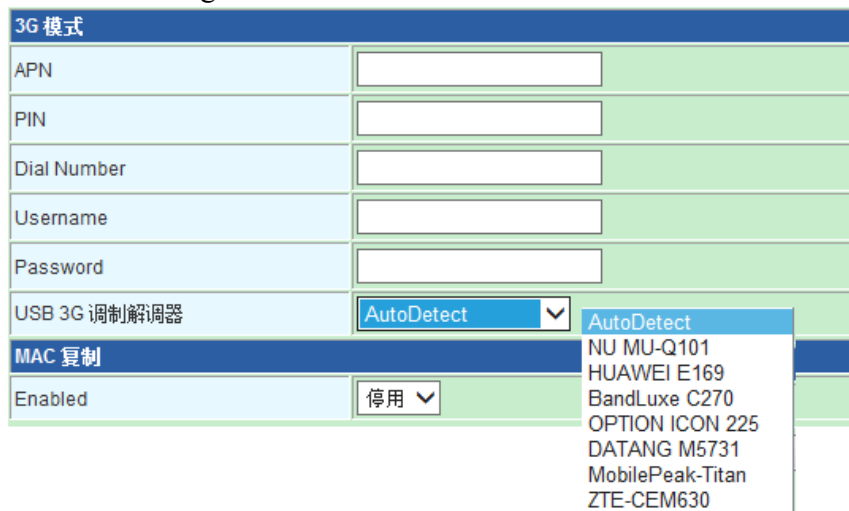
3G 模式

| | |
|---|---|
| APN | |
| PIN | |
| Dial Number | |
| Username | |
| Password | |
| USB 3G 调制解调器 | AutoDetect |

AutoDetect
NU MU-Q101
HUAWEI E169
BandLuxe C270
OPTION ICON 225
DATANG M5731
MobilePeak-Titan
ZTE-CEM630

MAC 复制

| | |
|---|---|
| Enabled | 停用 |